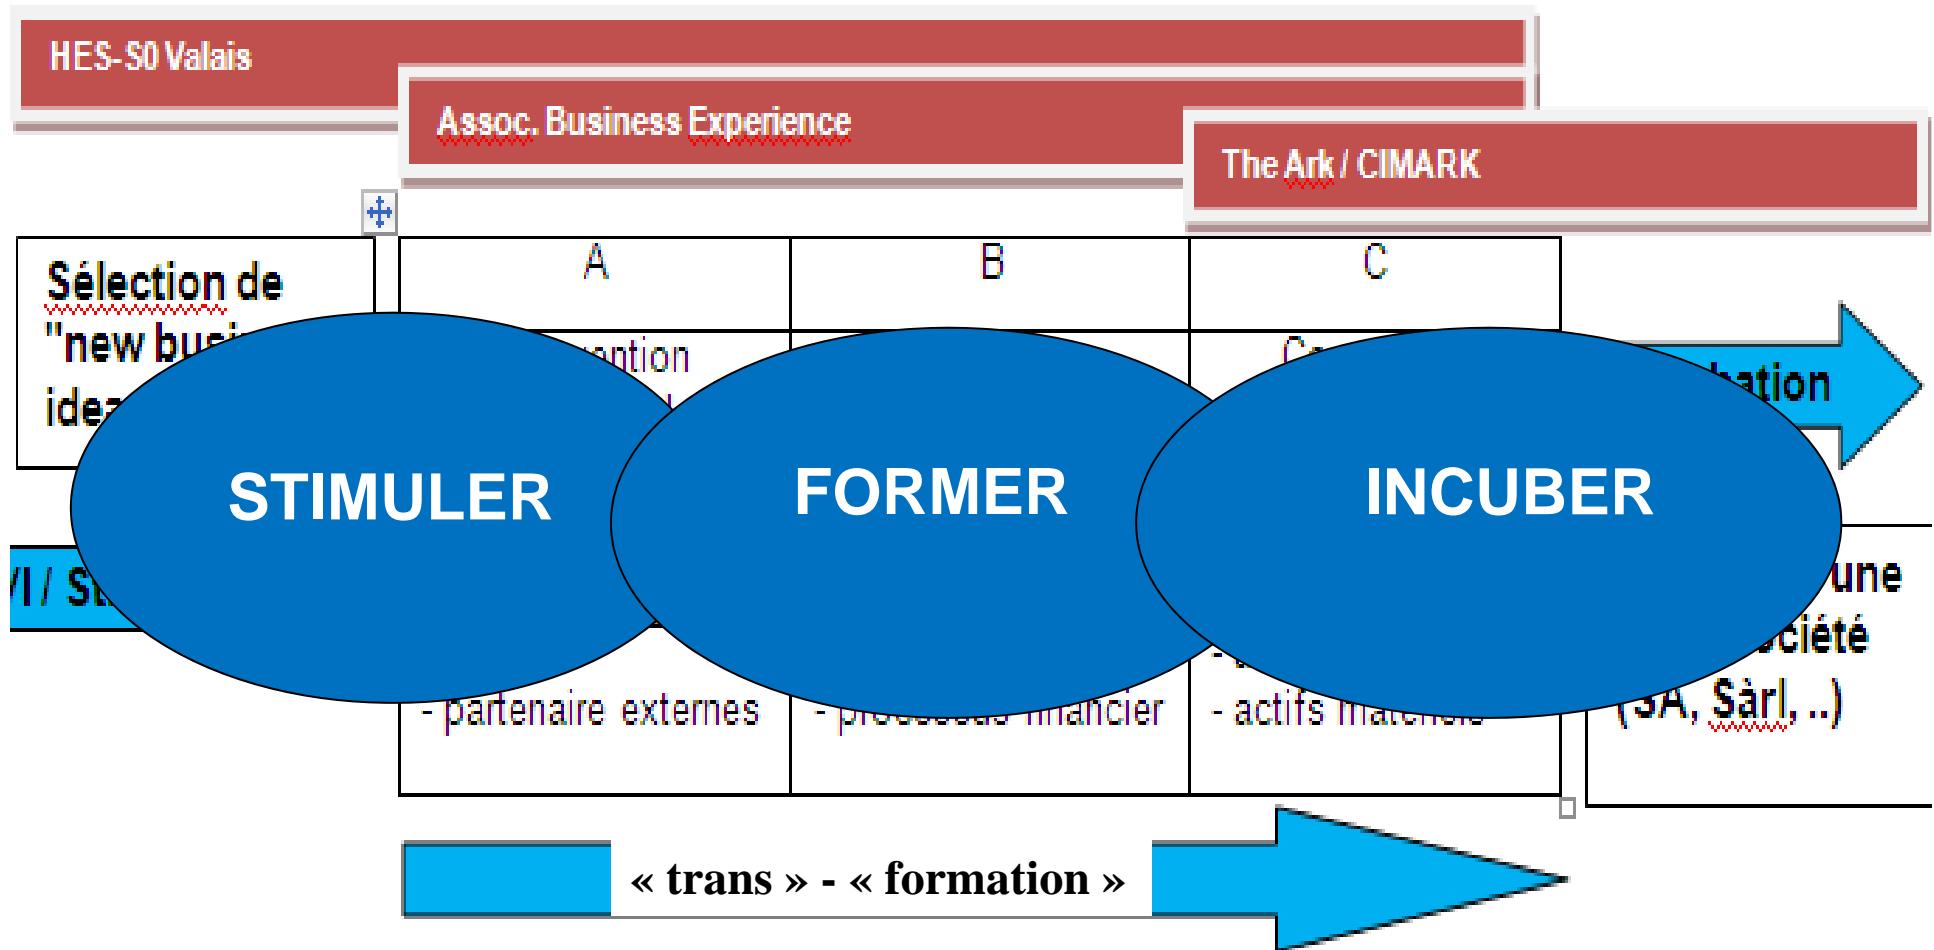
HES-SO Valais

Assoc. Business Experience

The Ark / CIMARK

| | A | B | C |
|---|---|---|---|
| Sélection de "new busi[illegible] idea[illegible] | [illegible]ntion | | C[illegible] |
| | - partenaire externes | - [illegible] financier | - actifs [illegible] |

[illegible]ation

VI / St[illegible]

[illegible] une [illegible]ciété (SA, Sàrl, ..)

STIMULER

FORMER

INCUBER

« trans » - « formation »